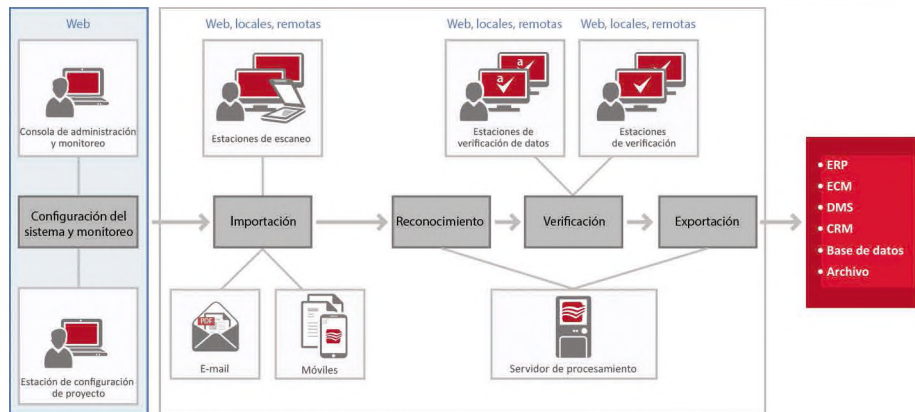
Web

Consola de administración y monitoreo

Configuración del sistema y monitoreo

Estación de configuración de proyecto

Web, locales, remotas

Estaciones de escaneo

Importación

E-mail

PDF

Móviles

Web, locales, remotas

Estaciones de verificación de datos

Web, locales, remotas

Estaciones de verificación

Reconocimiento

Verificación

Exportación

Servidor de procesamiento

• ERP
• ECM
• DMS
• CRM
• Base de datos
• Archivo